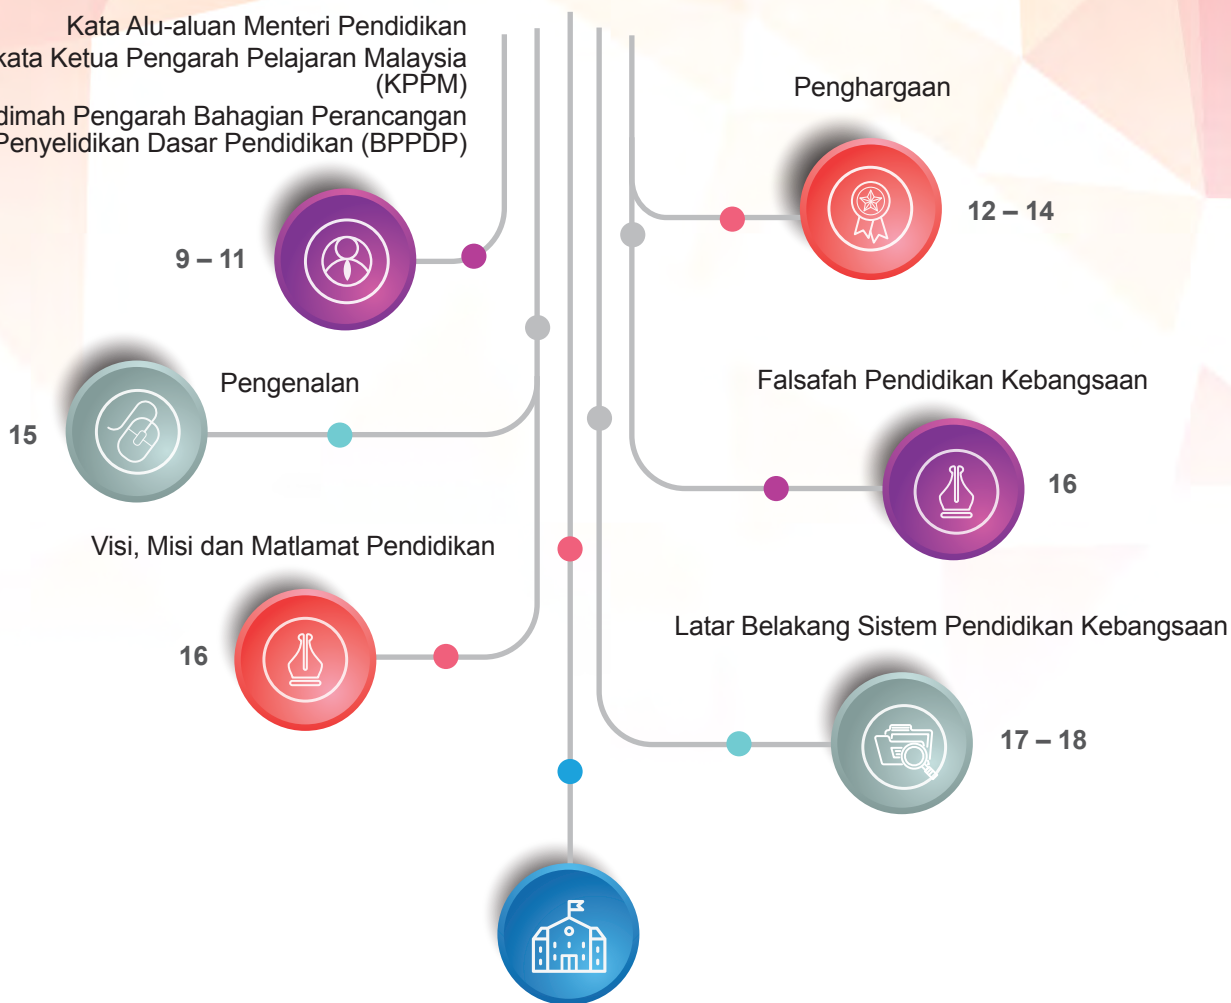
Kata Alu-aluan Menteri Pendidikan

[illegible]kata Ketua Pengarah Pelajaran Malaysia (KPPM)

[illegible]dimah Pengarah Bahagian Perancangan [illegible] Penyelidikan Dasar Pendidikan (BPPDP)

9 – 11

Penghargaan

12 – 14

Pengenalan

15

Falsafah Pendidikan Kebangsaan

16

Visi, Misi dan Matlamat Pendidikan

16

Latar Belakang Sistem Pendidikan Kebangsaan

17 – 18